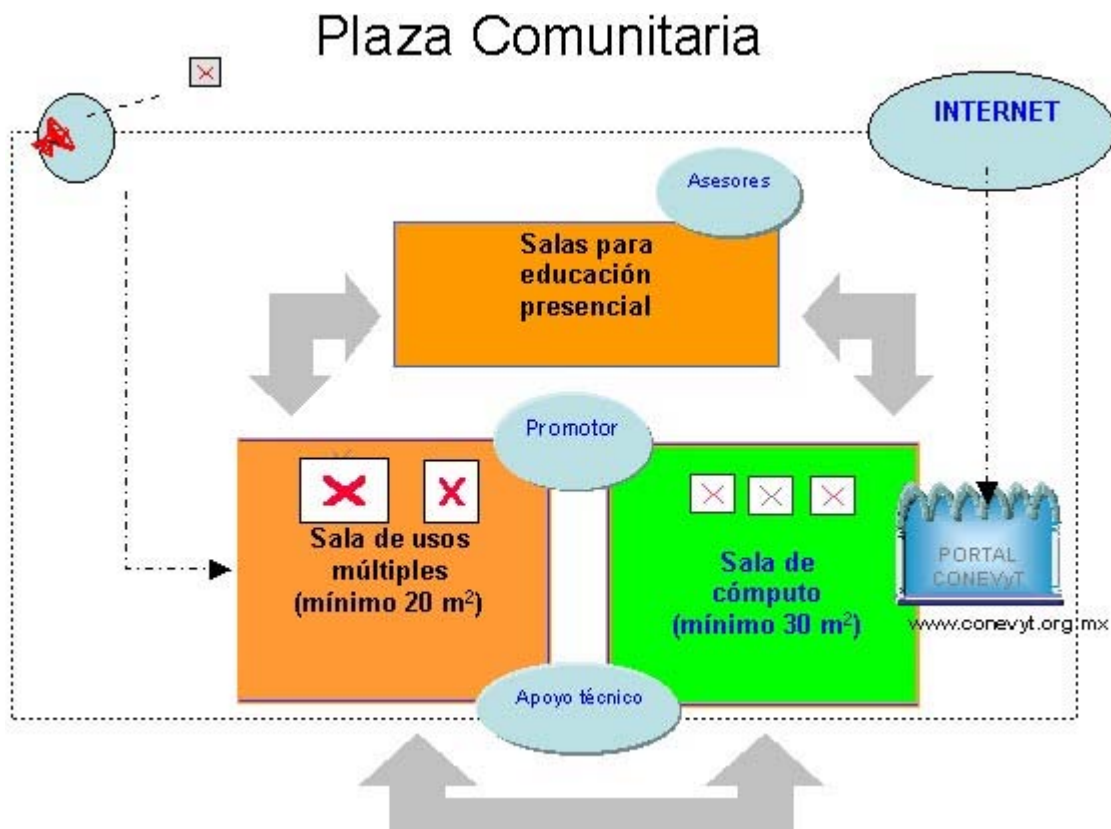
Plaza Comunitaria

INTERNET

Asesores

Salas para educación presencial

Promotor

Sala de usos múltiples (mínimo 20 m$^2$)

Sala de cómputo (mínimo 30 m$^2$)

PORTAL CONEVyT

www.conevyt.org.mx

Apoyo técnico